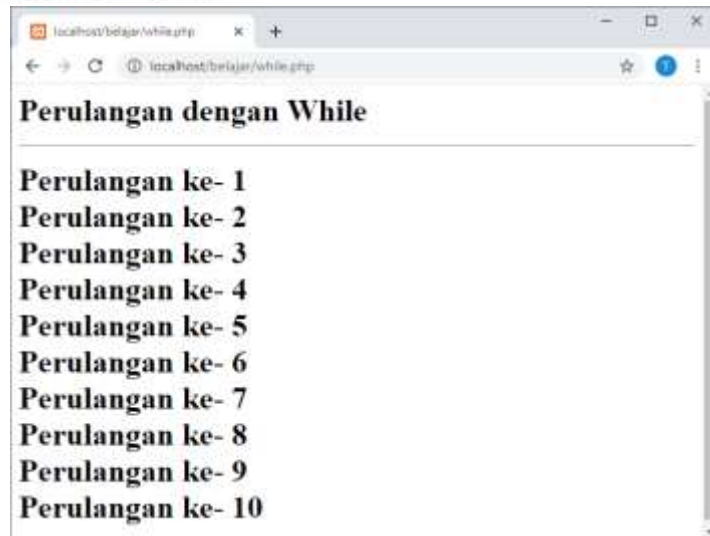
localhost/belajar/while.php

localhost/belajar/while.php

Perulangan dengan While

Perulangan ke- 1
Perulangan ke- 2
Perulangan ke- 3
Perulangan ke- 4
Perulangan ke- 5
Perulangan ke- 6
Perulangan ke- 7
Perulangan ke- 8
Perulangan ke- 9
Perulangan ke- 10